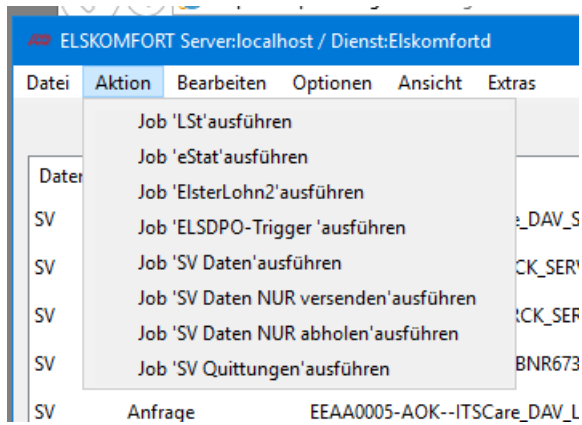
ELSKOMFORT Server:localhost / Dienst:Elskomfortd

Datei Aktion Bearbeiten Optionen Ansicht Extras

Job 'LSt'ausführen
Job 'eStat'ausführen
Job 'ElsterLohn2'ausführen
Job 'ELSDPO-Trigger 'ausführen
Job 'SV Daten'ausführen
Job 'SV Daten NUR versenden'ausführen
Job 'SV Daten NUR abholen'ausführen
Job 'SV Quittungen'ausführen

Dater
SV e_DAV_S
SV CK_SERV
SV RCK_SER
SV BNR673
SV SV
SV Anfrage EEAA0005-AOK--ITSCare_DAV_L